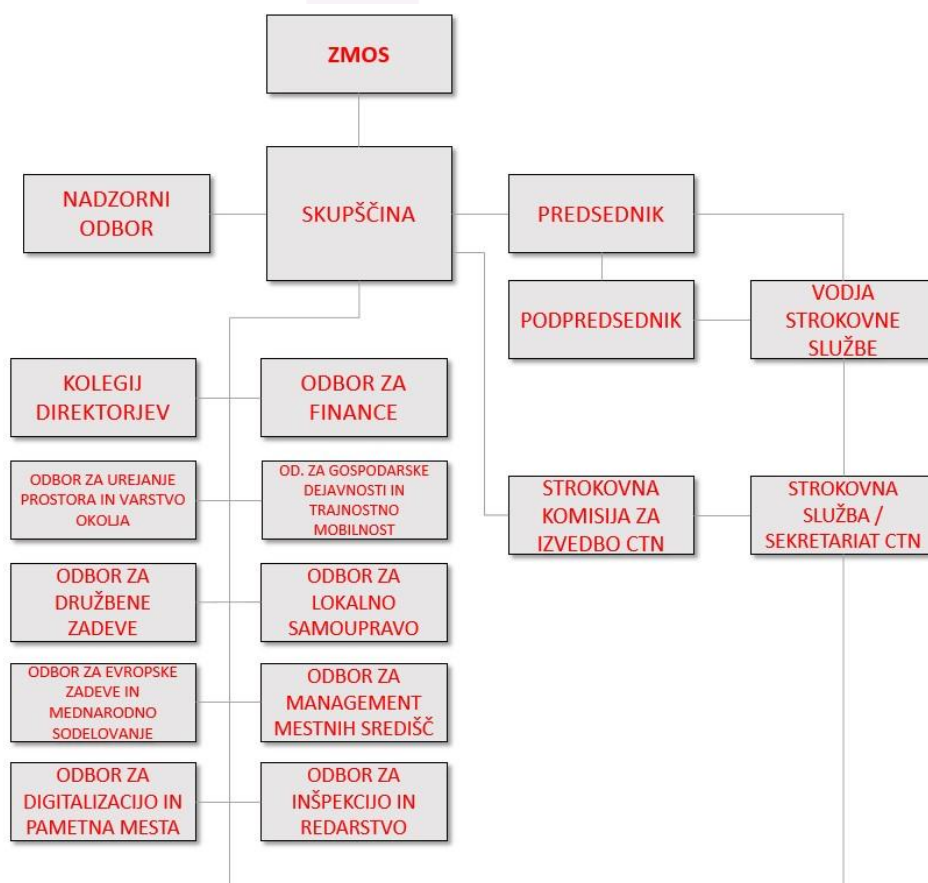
ZMOS

NADZORNI ODBOR

SKUPŠČINA

PREDSEDNIK

PODPREDSEDNIK

VODJA STROKOVNE SLUŽBE

KOLEGIJ DIREKTORJEV

ODBOR ZA FINANCE

ODBOR ZA UREJANJE PROSTORA IN VARSTVO OKOLJA

OD. ZA GOSPODARSKE DEJAVNOSTI IN TRAJNOSTNO MOBILNOST

STROKOVNA KOMISIJA ZA IZVEDBO CTN

STROKOVNA SLUŽBA / SEKRETARIAT CTN

ODBOR ZA DRUŽBENE ZADEVE

ODBOR ZA LOKALNO SAMOUPRAVO

ODBOR ZA EVROPSKE ZADEVE IN MEDNARODNO SODELOVANJE

ODBOR ZA MANAGEMENT MESTNIH SREDIŠČ

ODBOR ZA DIGITALIZACIJO IN PAMETNA MESTA

ODBOR ZA INŠPEKCIJO IN REDARSTVO